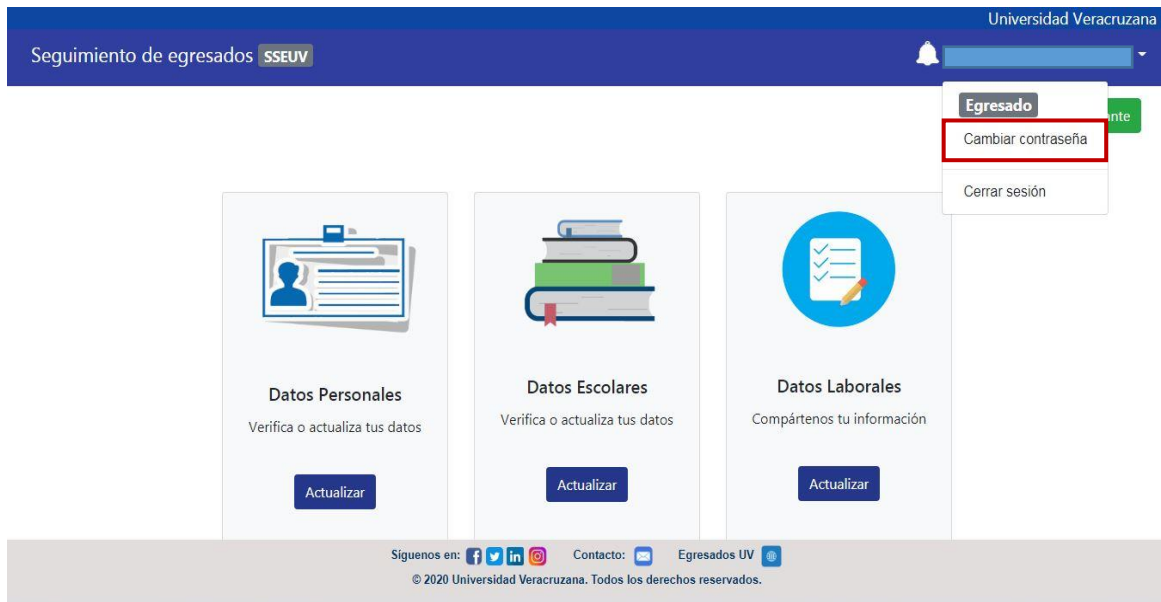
Universidad Veracruzana

Seguimiento de egresados SSEUV

Egresado
Cambiar contraseña
Cerrar sesión

nte

Datos Personales
Verifica o actualiza tus datos
Actualizar

Datos Escolares
Verifica o actualiza tus datos
Actualizar

Datos Laborales
Compártenos tu información
Actualizar

Síguenos en: Contacto: Egresados UV
© 2020 Universidad Veracruzana. Todos los derechos reservados.